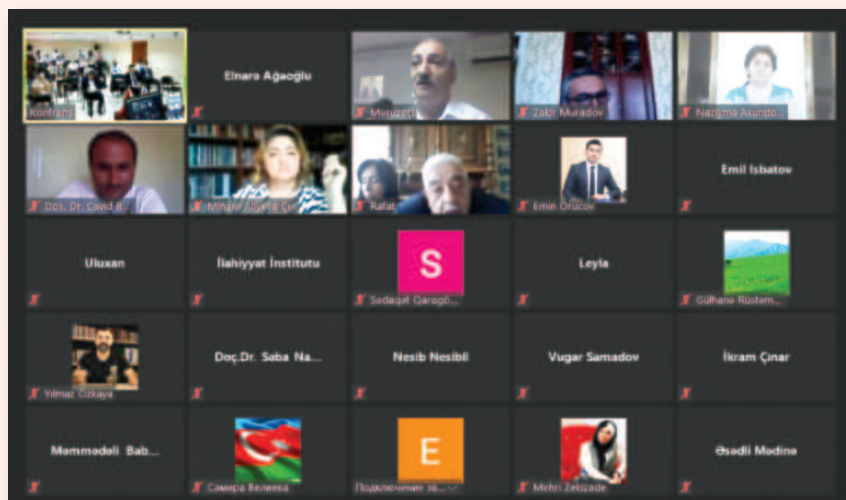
Konfrans

Elnarə Ağaoğlu

Mə...

Zakir Muradov

Nazimə Axundo...

Dos. Dr. Cavid ...

Mihriban Aliyeva Çi...

Rafa...

Emin Orucov

Emil Isbatov

Uluxan

İlahiyyat İnstitutu

S

Sədaqət Qarağö...

Leyla

Gülhanə Rüstəm...

Yılmaz Özkaya

Doç.Dr. Səba Na...

Nesib Nesibli

Vugar Samadov

İkram Çınar

Məmmədəli Bab...

Самира Велиева

E

Подключение за...

Mehri Zekizade

Əsədli Mədinə